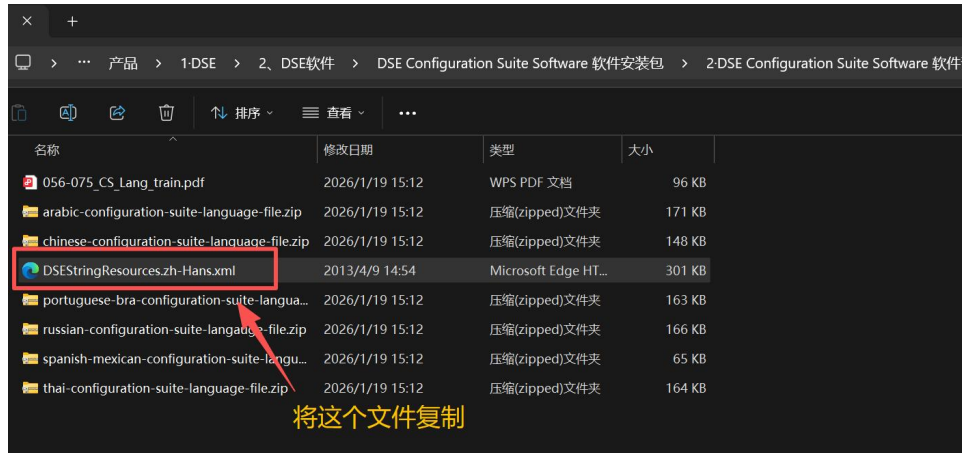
×　+

> … 产品 > 1-DSE > 2、DSE软件 > DSE Configuration Suite Software 软件安装包 > 2-DSE Configuration Suite Software 软件

排序 查看 ···

| 名称 | 修改日期 | 类型 | 大小 |
|---|---|---|---|
| 056-075_CS_Lang_train.pdf | 2026/1/19 15:12 | WPS PDF 文档 | 96 KB |
| arabic-configuration-suite-language-file.zip | 2026/1/19 15:12 | 压缩(zipped)文件夹 | 171 KB |
| chinese-configuration-suite-language-file.zip | 2026/1/19 15:12 | 压缩(zipped)文件夹 | 148 KB |
| DSEStringResources.zh-Hans.xml | 2013/4/9 14:54 | Microsoft Edge HT... | 301 KB |
| portuguese-bra-configuration-suite-langua... | 2026/1/19 15:12 | 压缩(zipped)文件夹 | 163 KB |
| russian-configuration-suite-language-file.zip | 2026/1/19 15:12 | 压缩(zipped)文件夹 | 166 KB |
| spanish-mexican-configuration-suite-langu... | 2026/1/19 15:12 | 压缩(zipped)文件夹 | 65 KB |
| thai-configuration-suite-language-file.zip | 2026/1/19 15:12 | 压缩(zipped)文件夹 | 164 KB |

将这个文件复制